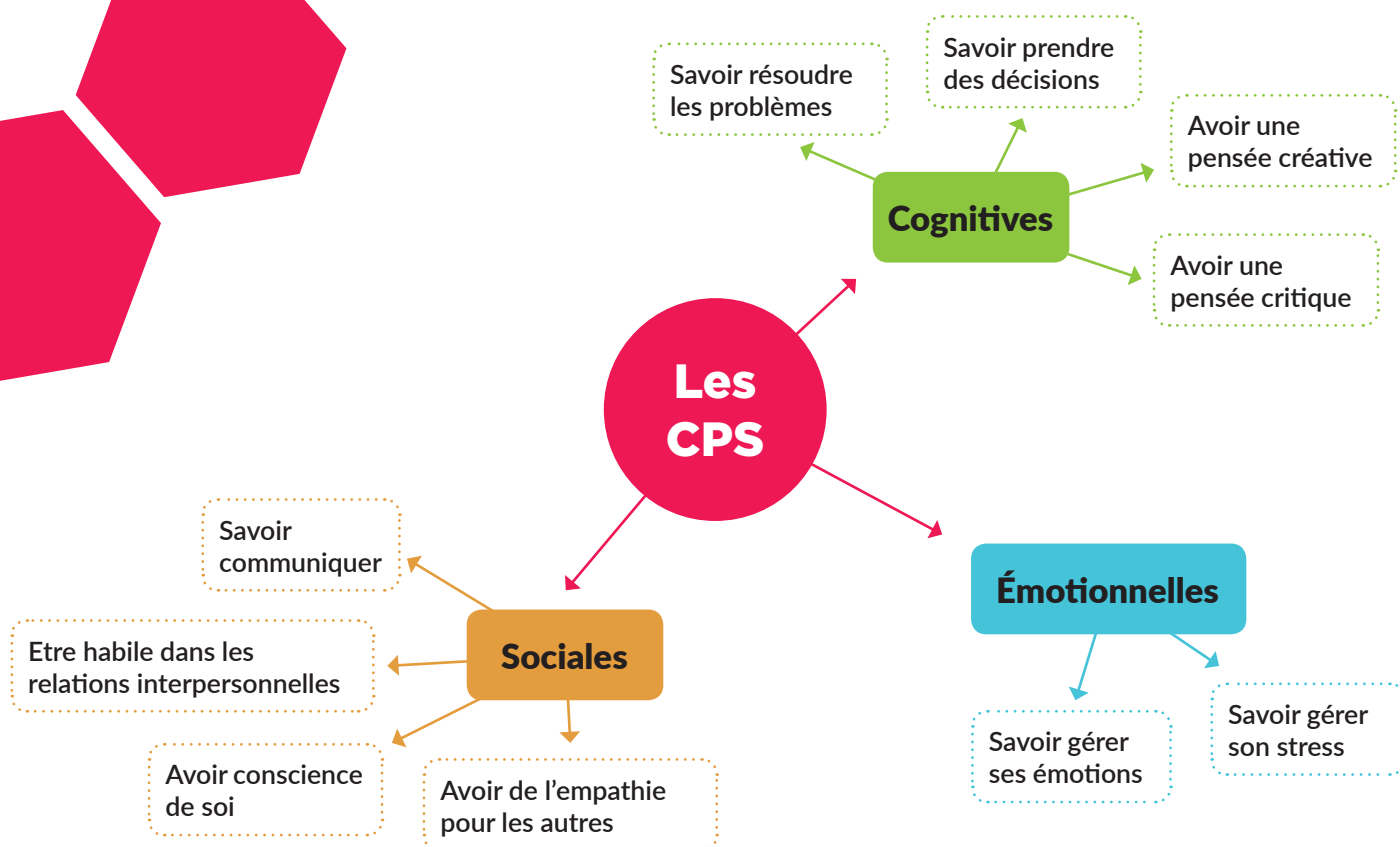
Les CPS

Cognitives

Savoir résoudre les problèmes

Savoir prendre des décisions

Avoir une pensée créative

Avoir une pensée critique

Émotionnelles

Savoir gérer ses émotions

Savoir gérer son stress

Sociales

Savoir communiquer

Etre habile dans les relations interpersonnelles

Avoir conscience de soi

Avoir de l’empathie pour les autres